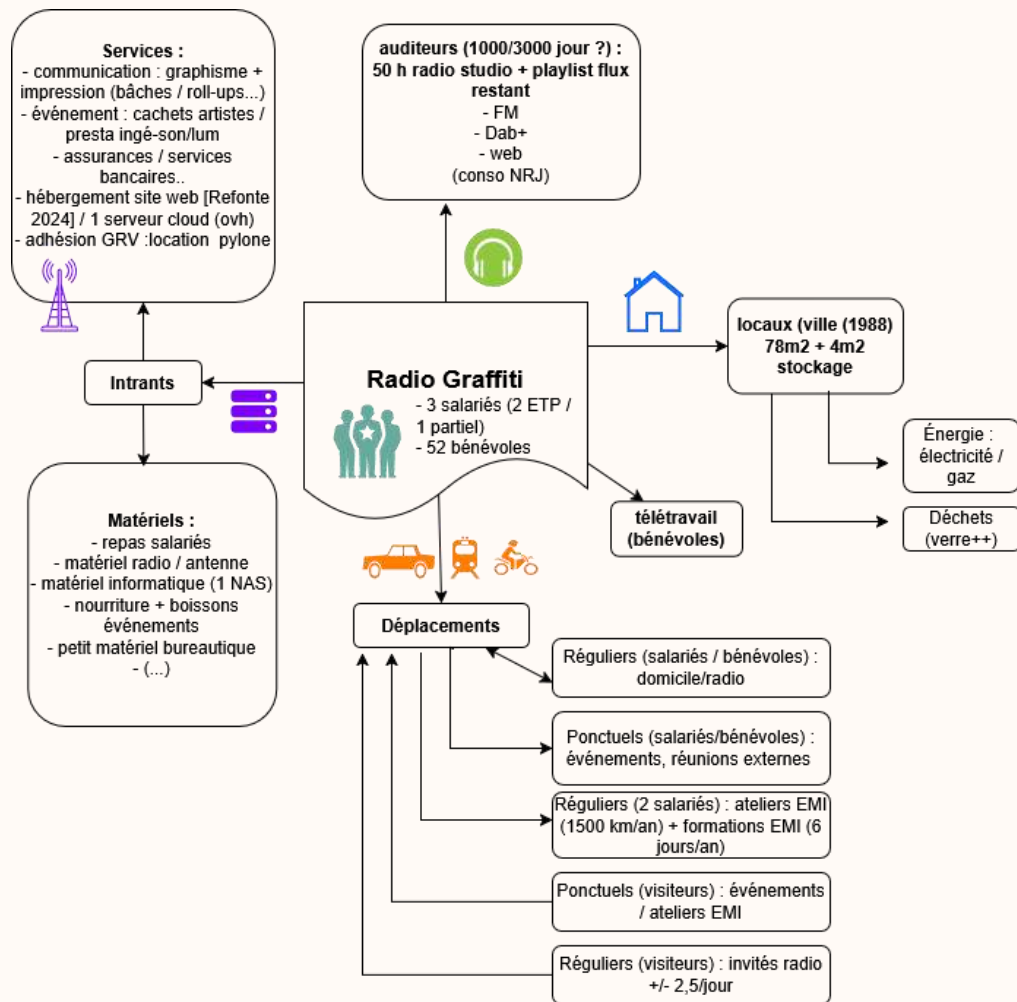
**Services :**
- communication : graphisme + impression (bâches / roll-ups...)
- événement : cachets artistes / presta ingé-son/lum
- assurances / services bancaires..
- hébergement site web [Refonte 2024] / 1 serveur cloud (ovh)
- adhésion GRV :location pylone

**auditeurs (1000/3000 jour ?) : 50 h radio studio + playlist flux restant**
- FM
- Dab+
- web
(conso NRJ)

**Intrants**

**Radio Graffiti**
- 3 salariés (2 ETP / 1 partiel)
- 52 bénévoles

**locaux (ville (1988) 78m2 + 4m2 stockage**

Énergie : électricité / gaz

Déchets (verre++)

**télétravail (bénévoles)**

**Matériels :**
- repas salariés
- matériel radio / antenne
- matériel informatique (1 NAS)
- nourriture + boissons événements
- petit matériel bureautique
- (...)

**Déplacements**

Réguliers (salariés / bénévoles) : domicile/radio

Ponctuels (salariés/bénévoles) : événements, réunions externes

Réguliers (2 salariés) : ateliers EMI (1500 km/an) + formations EMI (6 jours/an)

Ponctuels (visiteurs) : événements / ateliers EMI

Réguliers (visiteurs) : invités radio +/- 2,5/jour